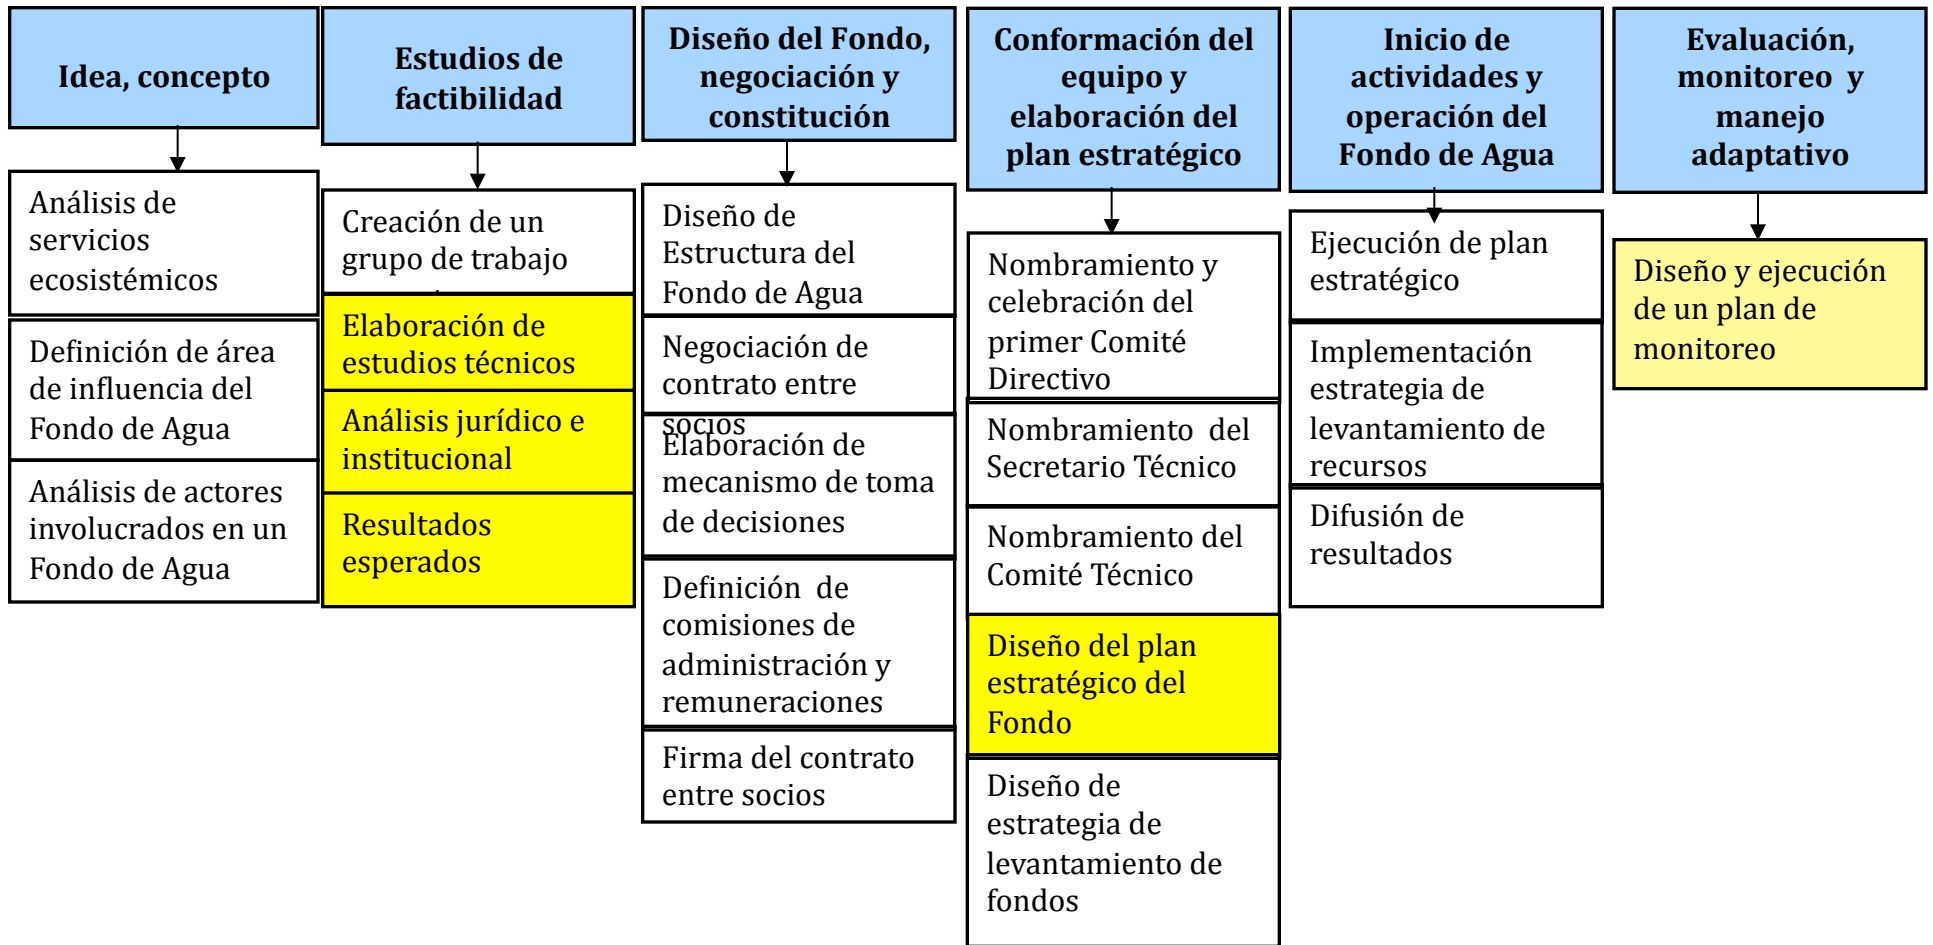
Idea, concepto

Análisis de servicios ecosistémicos

Definición de área de influencia del Fondo de Agua

Análisis de actores involucrados en un Fondo de Agua

Estudios de factibilidad

Creación de un grupo de trabajo

Elaboración de estudios técnicos

Análisis jurídico e institucional

Resultados esperados

Diseño del Fondo, negociación y constitución

Diseño de Estructura del Fondo de Agua

Negociación de contrato entre socios

Elaboración de mecanismo de toma de decisiones

Definición de comisiones de administración y remuneraciones

Firma del contrato entre socios

Conformación del equipo y elaboración del plan estratégico

Nombramiento y celebración del primer Comité Directivo

Nombramiento del Secretario Técnico

Nombramiento del Comité Técnico

Diseño del plan estratégico del Fondo

Diseño de estrategia de levantamiento de fondos

Inicio de actividades y operación del Fondo de Agua

Ejecución de plan estratégico

Implementación estrategia de levantamiento de recursos

Difusión de resultados

Evaluación, monitoreo y manejo adaptativo

Diseño y ejecución de un plan de monitoreo